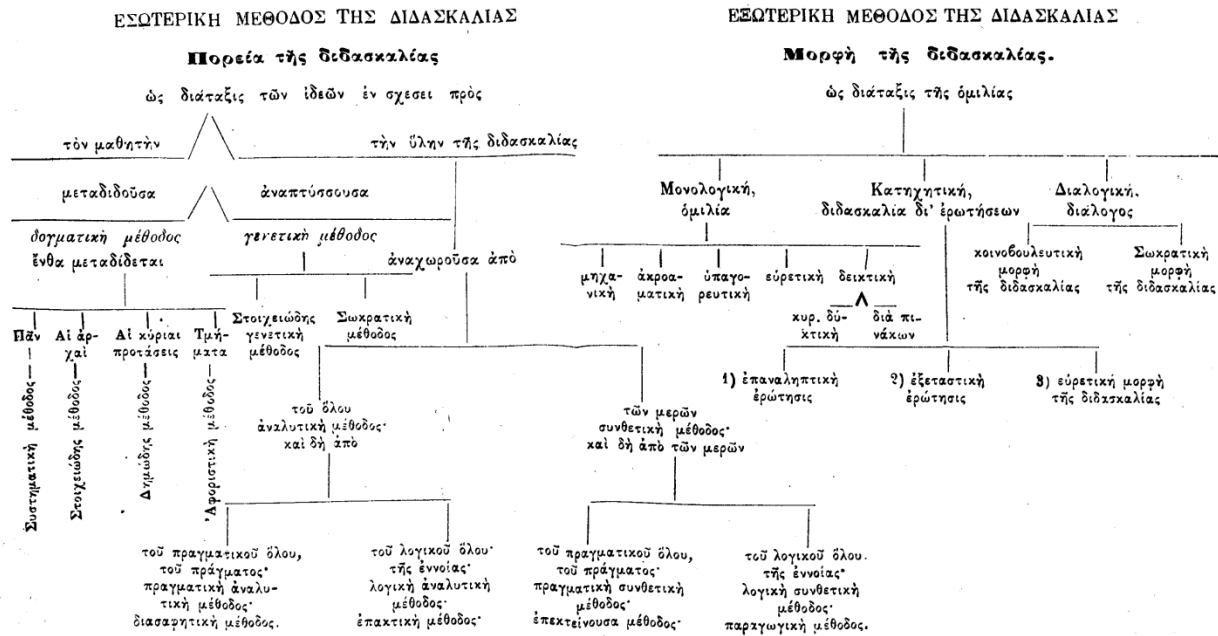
ΕΣΩΤΕΡΙΚΗ ΜΕΘΟΔΟΣ ΤΗΣ ΔΙΔΑΣΚΑΛΙΑΣ

Πορεία τῆς διδασκαλίας

ὡς διάταξις τῶν ἰδεῶν ἐν σχεσει πρὸς

τὸν μαθητὴν

τὴν ὕλην τῆς διδασκαλίας

μεταδιδοῦσα

ἀναπτύσσουσα

δογματικὴ μέθοδος ἔνθα μεταδίδεται

γενετικὴ μέθοδος

ἀναχωροῦσα ἀπὸ

Πᾶν

Αἱ ἀρχαί

Αἱ κύριαι προτάσεις

Τμήματα

Συστηματικὴ μέθοδος

Στοιχειώδης μέθοδος

Δημώδης μέθοδος

Ἀφοριστικὴ μέθοδος

Στοιχειώδης γενετικὴ μέθοδος

Σωκρατικὴ μέθοδος

τοῦ ὅλου ἀναλυτικὴ μέθοδος· καὶ δὴ ἀπὸ

τῶν μερῶν συνθετικὴ μέθοδος· καὶ δὴ ἀπὸ τῶν μερῶν

τοῦ πραγματικοῦ ὅλου, τοῦ πράγματος· πραγματικὴ ἀναλυτικὴ μέθοδος· διασαφητικὴ μέθοδος.

τοῦ λογικοῦ ὅλου· τῆς ἐννοίας· λογικὴ ἀναλυτικὴ μέθοδος· ἐπακτικὴ μέθοδος·

τοῦ πραγματικοῦ ὅλου, τοῦ πράγματος· πραγματικὴ συνθετικὴ μέθοδος· ἐπεκτείνουσα μέθοδος·

τοῦ λογικοῦ ὅλου. τῆς ἐννοίας· λογικὴ συνθετικὴ μέθοδος· παραγωγικὴ μέθοδος.

ΕΣΩΤΕΡΙΚΗ ΜΕΘΟΔΟΣ ΤΗΣ ΔΙΔΑΣΚΑΛΙΑΣ

Μορφὴ τῆς διδασκαλίας.

ὡς διάταξις τῆς ὁμιλίας

Μονολογική, ὁμιλία

Κατηχητική, διδασκαλία δι' ἐρωτήσεων

Διαλογική. διάλογος

μηχανική

ἀκροαματική

ὑπαγορευτική

εὑρετική

δεικτική

χυρ. δύκτική

διὰ πινάκων

κοινοβουλευτικὴ μορφὴ τῆς διδασκαλίας

Σωκρατικὴ μορφὴ τῆς διδασκαλίας

1) ἐπαναληπτικὴ ἐρώτησις

2) ἐξεταστικὴ ἐρώτησις

3) εὑρετικὴ μορφὴ τῆς διδασκαλίας